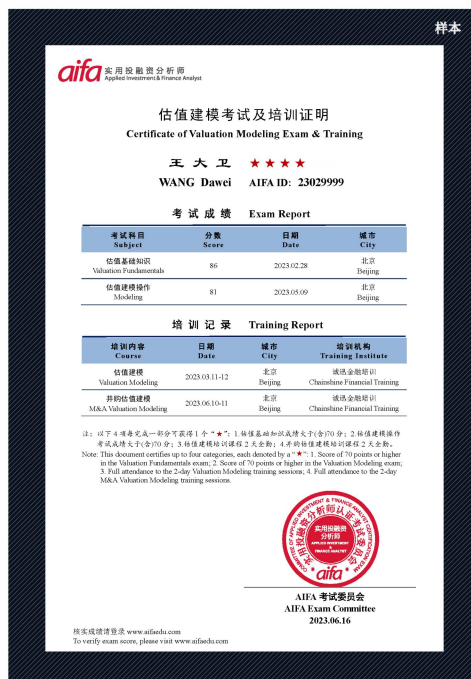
样本

aifa 实用投融资分析师
Applied Investment & Finance Analyst

估值建模考试及培训证明
Certificate of Valuation Modeling Exam & Training

王大卫 ★★★★
WANG Dawei AIFA ID: 23029999

考试成绩 Exam Report

| 考试科目 Subject | 分数 Score | 日期 Date | 城市 City |
|---|---|---|---|
| 估值基础知识 Valuation Fundamentals | 86 | 2023.02.28 | 北京 Beijing |
| 估值建模操作 Modeling | 81 | 2023.05.09 | 北京 Beijing |

培训记录 Training Report

| 培训内容 Course | 日期 Date | 城市 City | 培训机构 Training Institute |
|---|---|---|---|
| 估值建模 Valuation Modeling | 2023.03.11-12 | 北京 Beijing | 诚迅金融培训 Chainshine Financial Training |
| 并购估值建模 M&A Valuation Modeling | 2023.06.10-11 | 北京 Beijing | 诚迅金融培训 Chainshine Financial Training |

注：以下4项每完成一部分可获得1个"★"：1.估值基础知识成绩大于(含)70分；2.估值建模操作考试成绩大于(含)70分；3.估值建模培训课程2天全勤；4.并购估值建模培训课程2天全勤。
Note: This document certifies up to four categories, each denoted by a "★": 1. Score of 70 points or higher in the Valuation Fundamentals exam; 2. Score of 70 points or higher in the Valuation Modeling exam; 3. Full attendance to the 2-day Valuation Modeling training sessions; 4. Full attendance to the 2-day M&A Valuation Modeling training sessions.

实用投融资分析师认证考试委员会 实用投融资分析师 APPLIED INVESTMENT & FINANCE ANALYST aifa

AIFA 考试委员会
AIFA Exam Committee
2023.06.16

核实成绩请登录 www.aifaedu.com
To verify exam score, please visit www.aifaedu.com